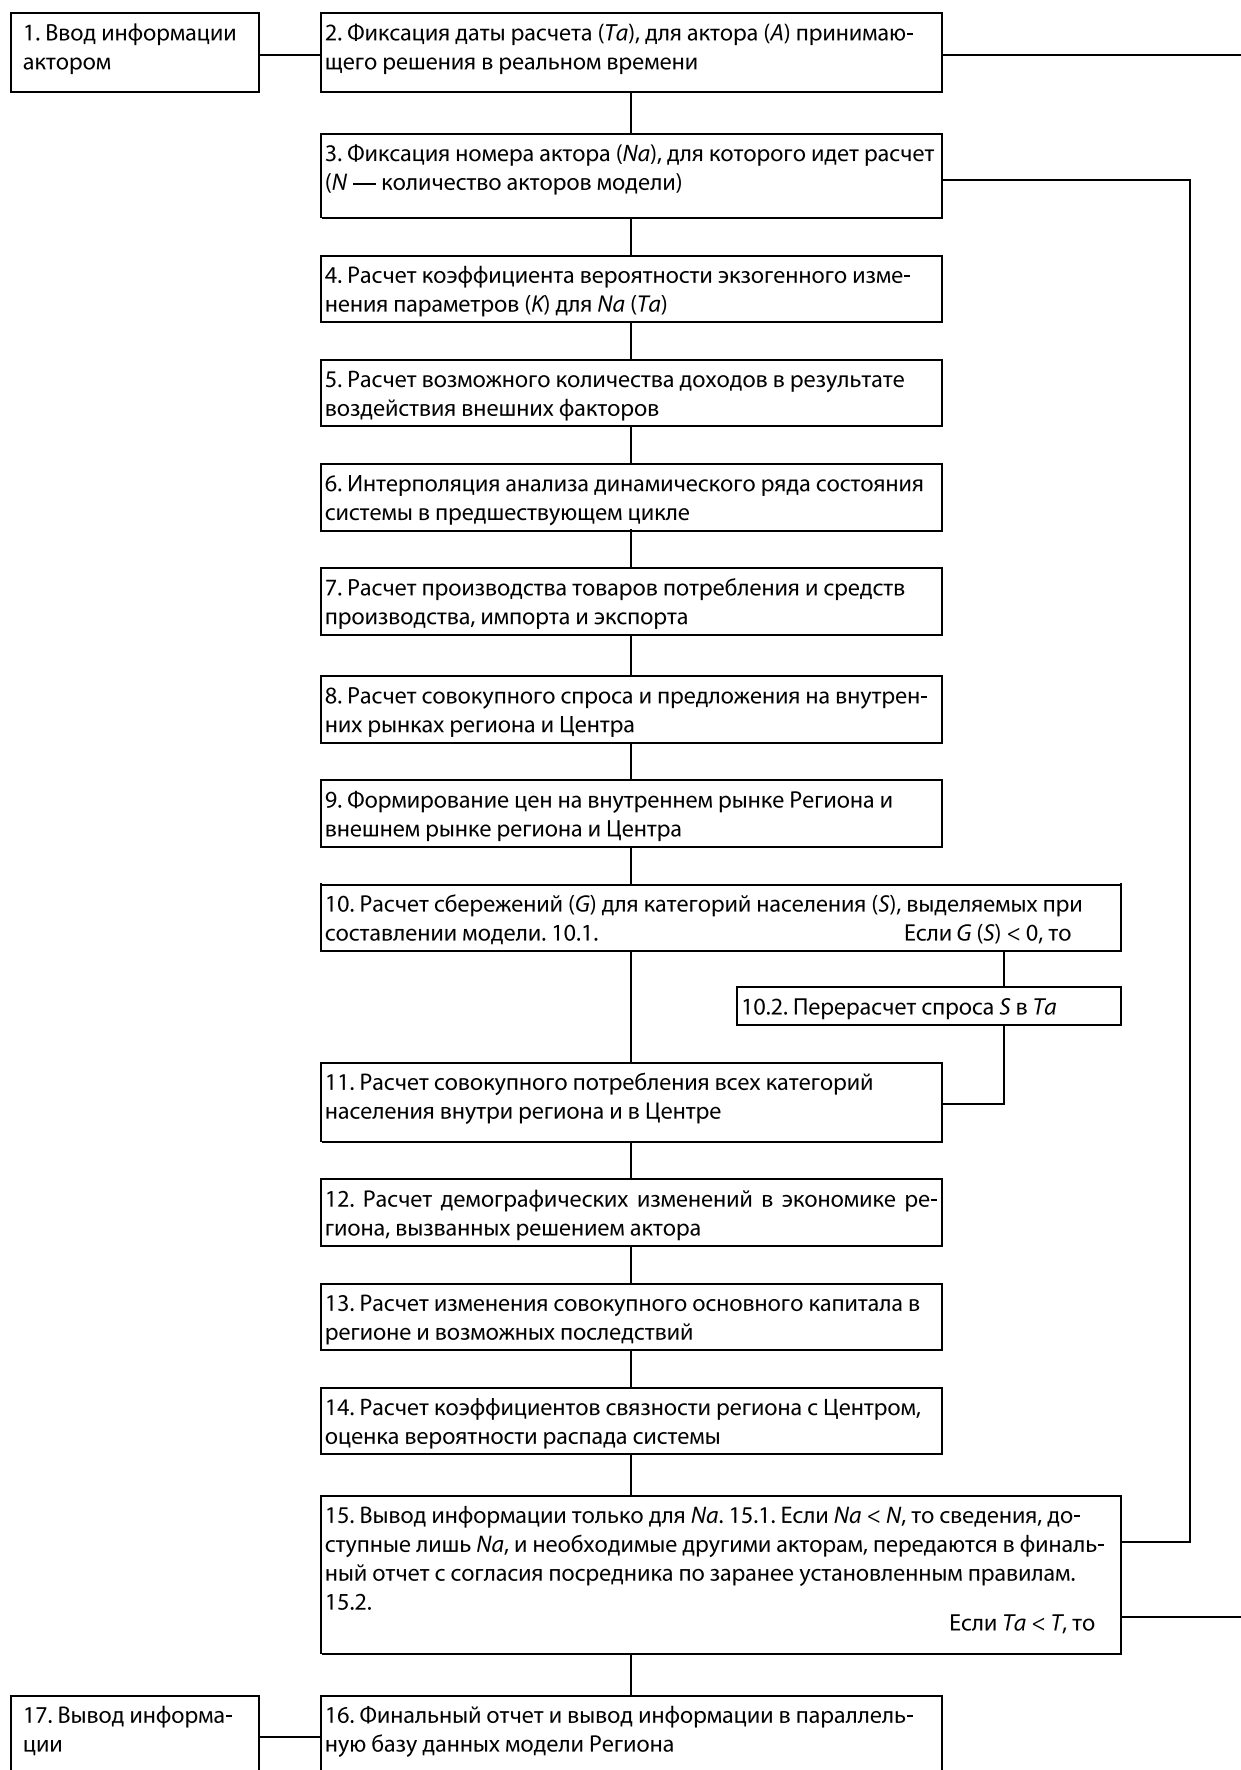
1. Ввод информации актором

2. Фиксация даты расчета ($Ta$), для актора ($A$) принимающего решения в реальном времени

3. Фиксация номера актора ($Na$), для которого идет расчет ($N$ — количество акторов модели)

4. Расчет коэффициента вероятности экзогенного изменения параметров ($K$) для $Na$ ($Ta$)

5. Расчет возможного количества доходов в результате воздействия внешних факторов

6. Интерполяция анализа динамического ряда состояния системы в предшествующем цикле

7. Расчет производства товаров потребления и средств производства, импорта и экспорта

8. Расчет совокупного спроса и предложения на внутренних рынках региона и Центра

9. Формирование цен на внутреннем рынке Региона и внешнем рынке региона и Центра

10. Расчет сбережений ($G$) для категорий населения ($S$), выделяемых при составлении модели. 10.1. Если $G$ ($S$) < 0, то

10.2. Перерасчет спроса $S$ в $Ta$

11. Расчет совокупного потребления всех категорий населения внутри региона и в Центре

12. Расчет демографических изменений в экономике региона, вызванных решением актора

13. Расчет изменения совокупного основного капитала в регионе и возможных последствий

14. Расчет коэффициентов связности региона с Центром, оценка вероятности распада системы

15. Вывод информации только для $Na$. 15.1. Если $Na < N$, то сведения, доступные лишь $Na$, и необходимые другими акторам, передаются в финальный отчет с согласия посредника по заранее установленным правилам. 15.2. Если $Ta < T$, то

17. Вывод информации

16. Финальный отчет и вывод информации в параллельную базу данных модели Региона